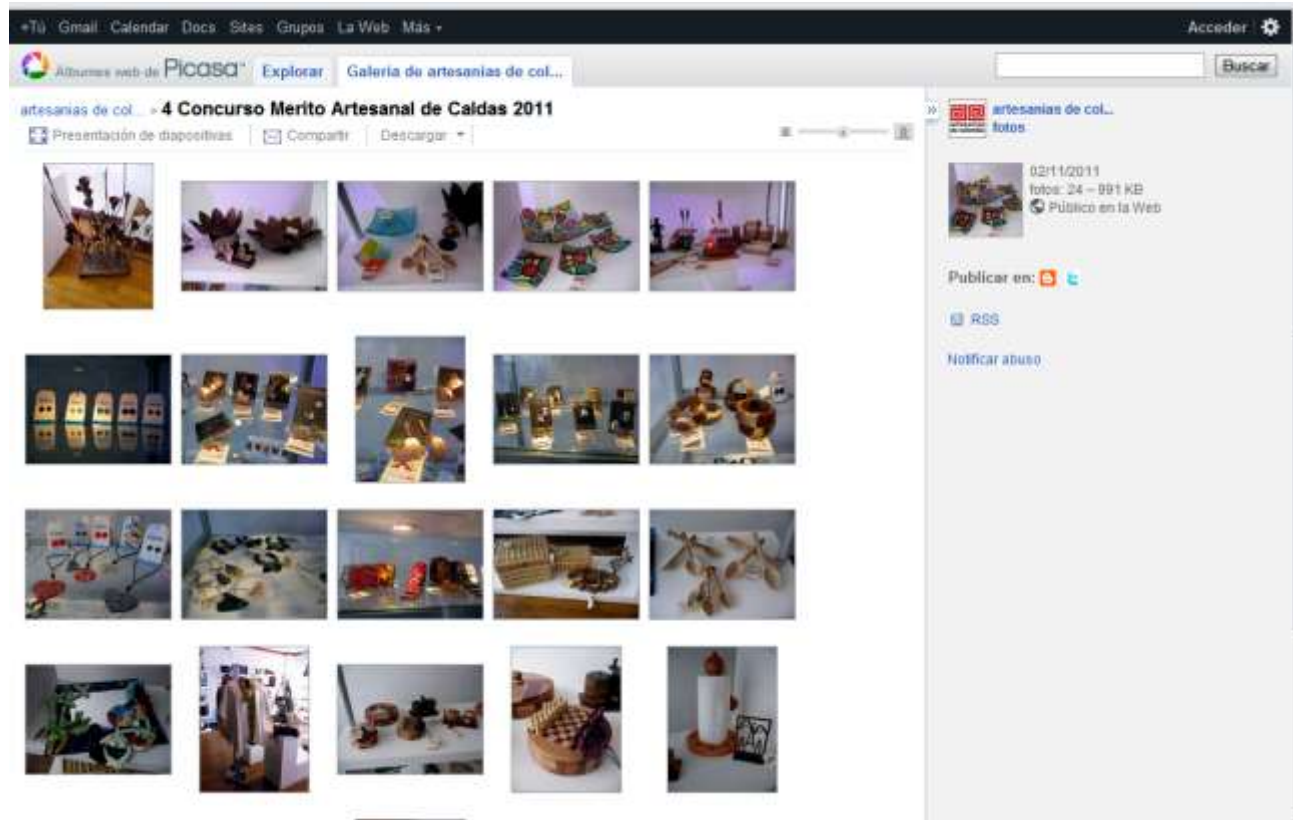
+Tú Gmail Calendar Docs Sites Grupos La Web Más ▾

Acceder

Álbumes web de Picasa™ Explorar Galería de artesanías de col...

Buscar

artesanias de col... › 4 Concurso Merito Artesanal de Caldas 2011

Presentación de diapositivas | Compartir | Descargar ▾

artesanias de col... fotos

02/11/2011
fotos: 24 – 991 KB
Público en la Web

Publicar en:

RSS

Notificar abuso